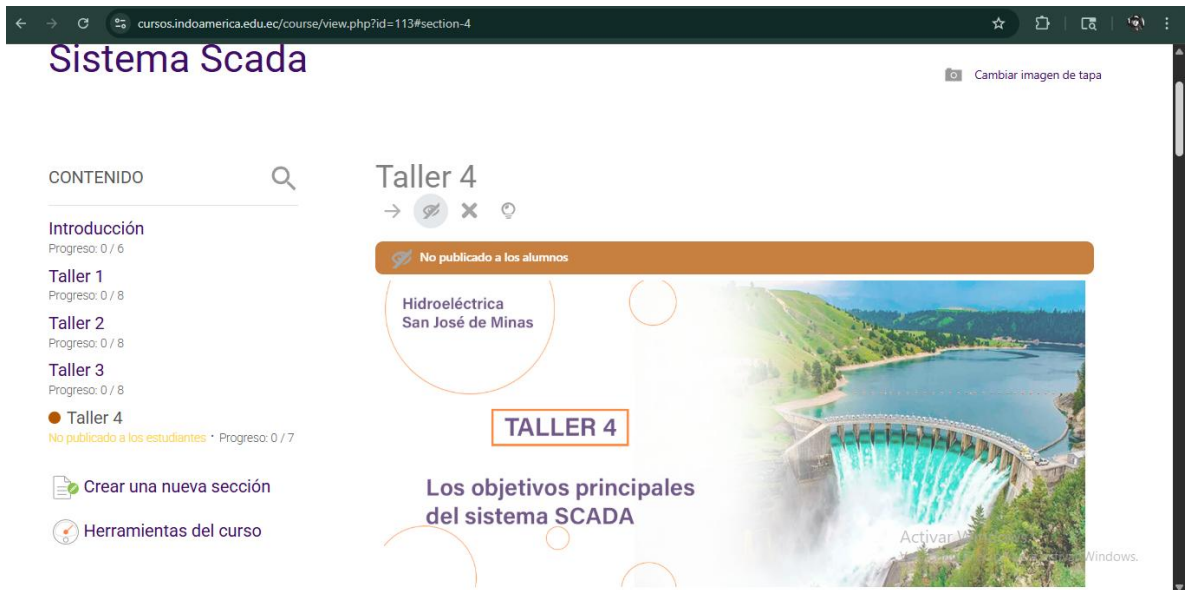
cursos.indoamerica.edu.ec/course/view.php?id=113#section-4

Sistema Scada

Cambiar imagen de tapa

CONTENIDO

Introducción
Progreso: 0 / 6

Taller 1
Progreso: 0 / 8

Taller 2
Progreso: 0 / 8

Taller 3
Progreso: 0 / 8

Taller 4
No publicado a los estudiantes · Progreso: 0 / 7

Crear una nueva sección

Herramientas del curso

Taller 4

No publicado a los alumnos

Hidroeléctrica
San José de Minas

TALLER 4

Los objetivos principales del sistema SCADA

Activar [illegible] Windows.